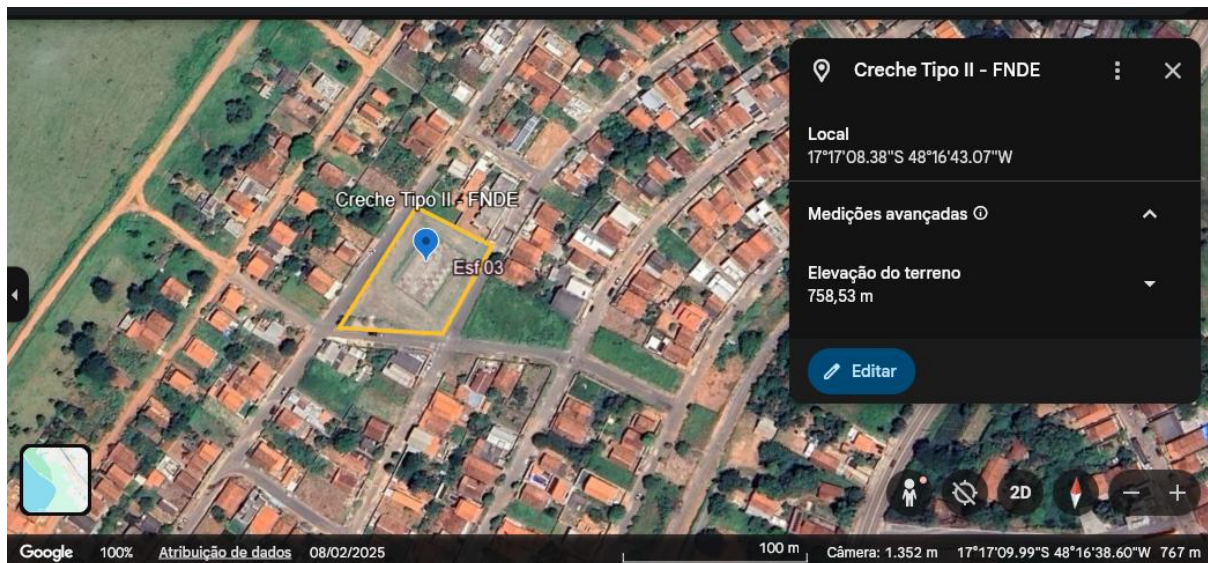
Creche Tipo II - FNDE

Esf 03

Creche Tipo II - FNDE

Local
17°17'08.38"S 48°16'43.07"W

Medições avançadas ⓘ

Elevação do terreno
758,53 m

Editar

2D

Google 100% Atribuição de dados 08/02/2025 100 m Câmera: 1.352 m 17°17'09.99"S 48°16'38.60"W 767 m